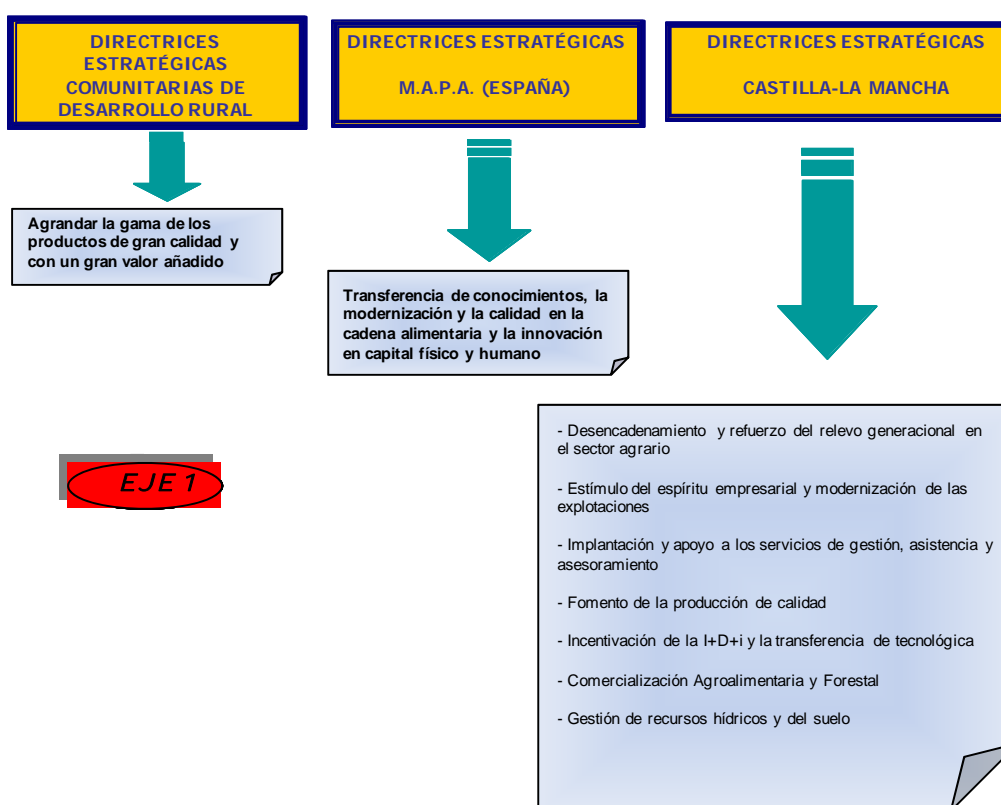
DIRECTRICES ESTRATÉGICAS COMUNITARIAS DE DESARROLLO RURAL

DIRECTRICES ESTRATÉGICAS

M.A.P.A. (ESPAÑA)

DIRECTRICES ESTRATÉGICAS

CASTILLA-LA MANCHA

Agrandar la gama de los productos de gran calidad y con un gran valor añadido

Transferencia de conocimientos, la modernización y la calidad en la cadena alimentaria y la innovación en capital físico y humano

EJE 1

- Desencadenamiento y refuerzo del relevo generacional en el sector agrario

- Estímulo del espíritu empresarial y modernización de las explotaciones

- Implantación y apoyo a los servicios de gestión, asistencia y asesoramiento

- Fomento de la producción de calidad

- Incentivación de la I+D+i y la transferencia de tecnológica

- Comercialización Agroalimentaria y Forestal

- Gestión de recursos hídricos y del suelo